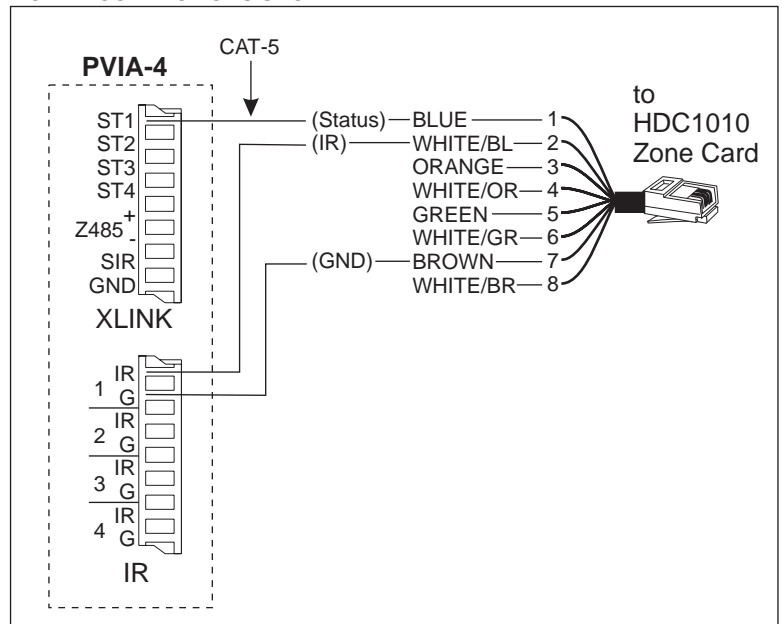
PVIA-4

CAT-5

ST1
ST2
ST3
ST4
Z485 +
-
SIR
GND

XLINK

(Status)—BLUE—1
(IR)—WHITE/BL—2
ORANGE—3
WHITE/OR—4
GREEN—5
WHITE/GR—6
(GND)—BROWN—7
WHITE/BR—8

to
HDC1010
Zone Card

1 IR
G
2 IR
G
3 IR
G
4 IR
G

IR